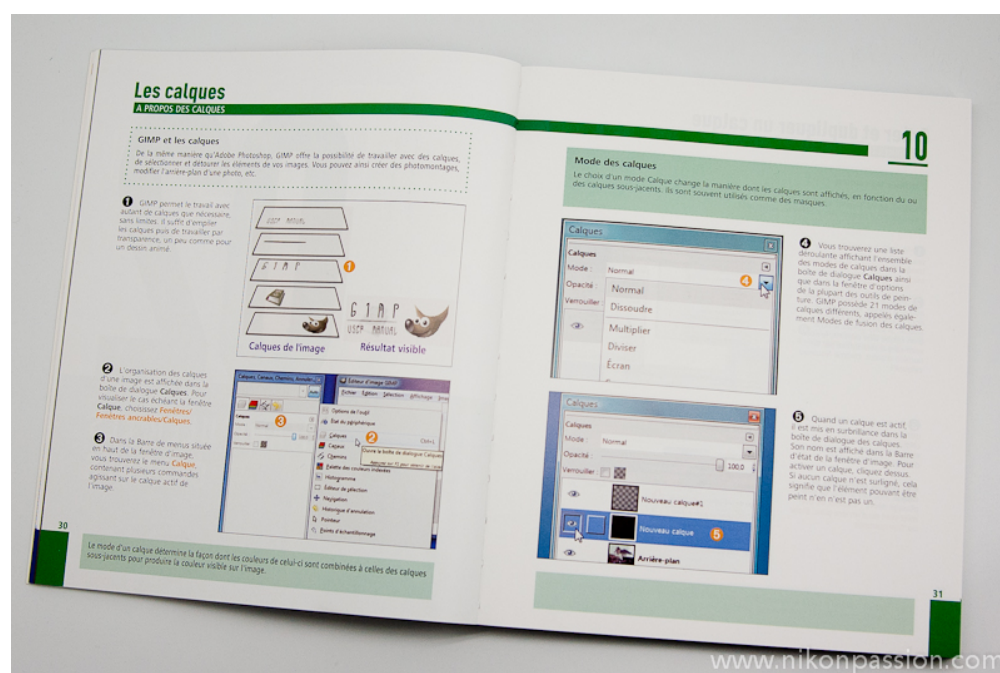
Les calques
A PROPOS DES CALQUES

GIMP et les calques
De la même manière qu'Adobe Photoshop, GIMP offre la possibilité de travailler avec des calques, de sélectionner et détourer les éléments de vos images. Vous pouvez ainsi créer des photomontages, modifier l'arrière-plan d'une photo, etc.

❶ GIMP permet le travail avec autant de calques que nécessaire, sans limites. Il suffit d'empiler les calques puis de travailler par transparence, un peu comme pour un dessin animé.

USER MANUAL
GIMP
1
GIMP
USER MANUAL
Calques de l'image
Résultat visible

❷ L'organisation des calques d'une image est affichée dans la boîte de dialogue Calques. Pour visualiser le cas échéant la fenêtre Calque, choisissez Fenêtres/Fenêtres ancrables/Calques.

❸ Dans la Barre de menus située en haut de la fenêtre d'image, vous trouverez le menu Calque, contenant plusieurs commandes agissant sur le calque actif de l'image.

Calques, Canaux, Chemins, Annuler
Éditeur d'image GIMP
Fichier Édition Sélection Affichage Image
Options de l'outil
État du périphérique
Calques
Ctrl+L
Ouvrir la boîte de dialogue Calques
Canaux
Chemins
Palette des couleurs indexées
Histogramme
Éditeur de sélection
Navigation
Historique d'annulation
Pointeur
Points d'échantillonnage
3
2

30

Le mode d'un calque détermine la façon dont les couleurs de celui-ci sont combinées à celles des calques sous-jacents pour produire la couleur visible sur l'image.

10

Mode des calques
Le choix d'un mode Calque change la manière dont les calques sont affichés, en fonction du ou des calques sous-jacents. Ils sont souvent utilisés comme des masques.

Calques
Calques
Mode : Normal
Opacité
Verrouiller
Normal
Dissoudre
Multiplier
Diviser
Écran
4

❹ Vous trouverez une liste déroulante affichant l'ensemble des modes de calques dans la boîte de dialogue Calques ainsi que dans la fenêtre d'options de la plupart des outils de peinture. GIMP possède 21 modes de calques différents, appelés également Modes de fusion des calques.

Calques
Calques
Mode : Normal
Opacité : 100,0
Verrouiller
Nouveau calque#1
Nouveau calque
5
Arrière-plan

❺ Quand un calque est actif, il est mis en surbrillance dans la boîte de dialogue des calques. Son nom est affiché dans la Barre d'état de la fenêtre d'image. Pour activer un calque, cliquez dessus. Si aucun calque n'est surligné, cela signifie que l'élément pouvant être peint n'en n'est pas un.

31

www.nikonpassion.com